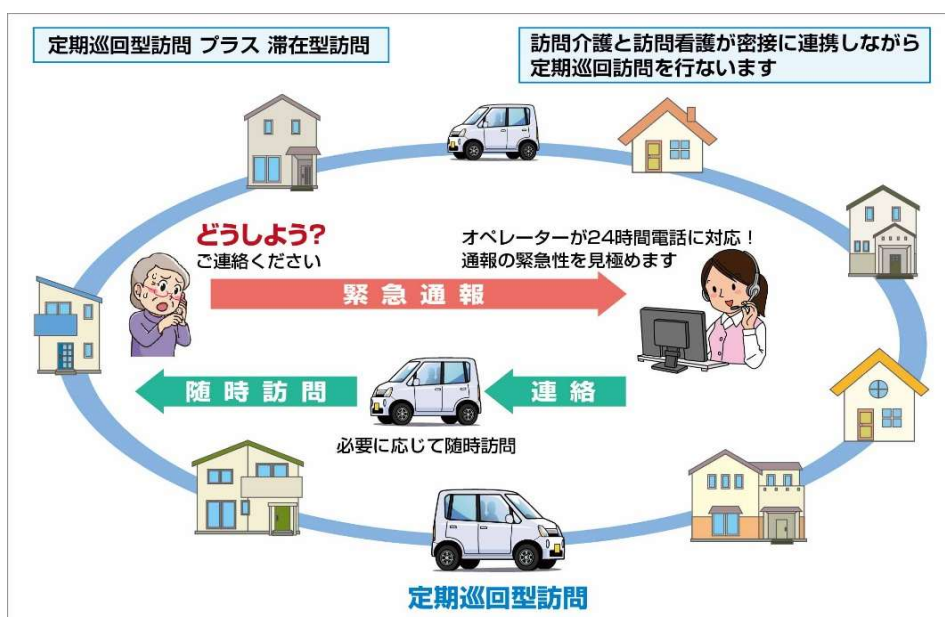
定期巡回型訪問 プラス 滞在型訪問

訪問介護と訪問看護が密接に連携しながら定期巡回訪問を行ないます

どうしよう?
ご連絡ください

オペレーターが24時間電話に対応!
通報の緊急性を見極めます

緊急通報

随時訪問

連絡

必要に応じて随時訪問

定期巡回型訪問